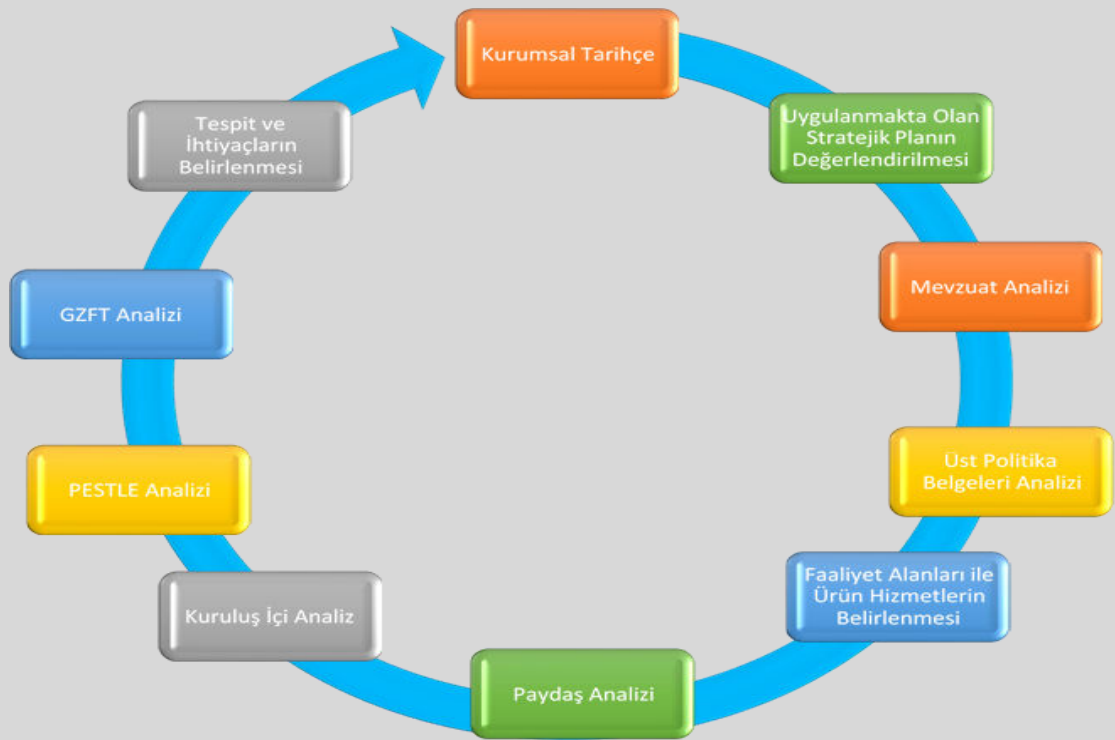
Kurumsal Tarihçe

Uygulanmakta Olan Stratejik Planın Değerlendirilmesi

Mevzuat Analizi

Üst Politika Belgeleri Analizi

Faaliyet Alanları ile Ürün Hizmetlerin Belirlenmesi

Paydaş Analizi

Kuruluş İçi Analiz

PESTLE Analizi

GZFT Analizi

Tespit ve İhtiyaçların Belirlenmesi